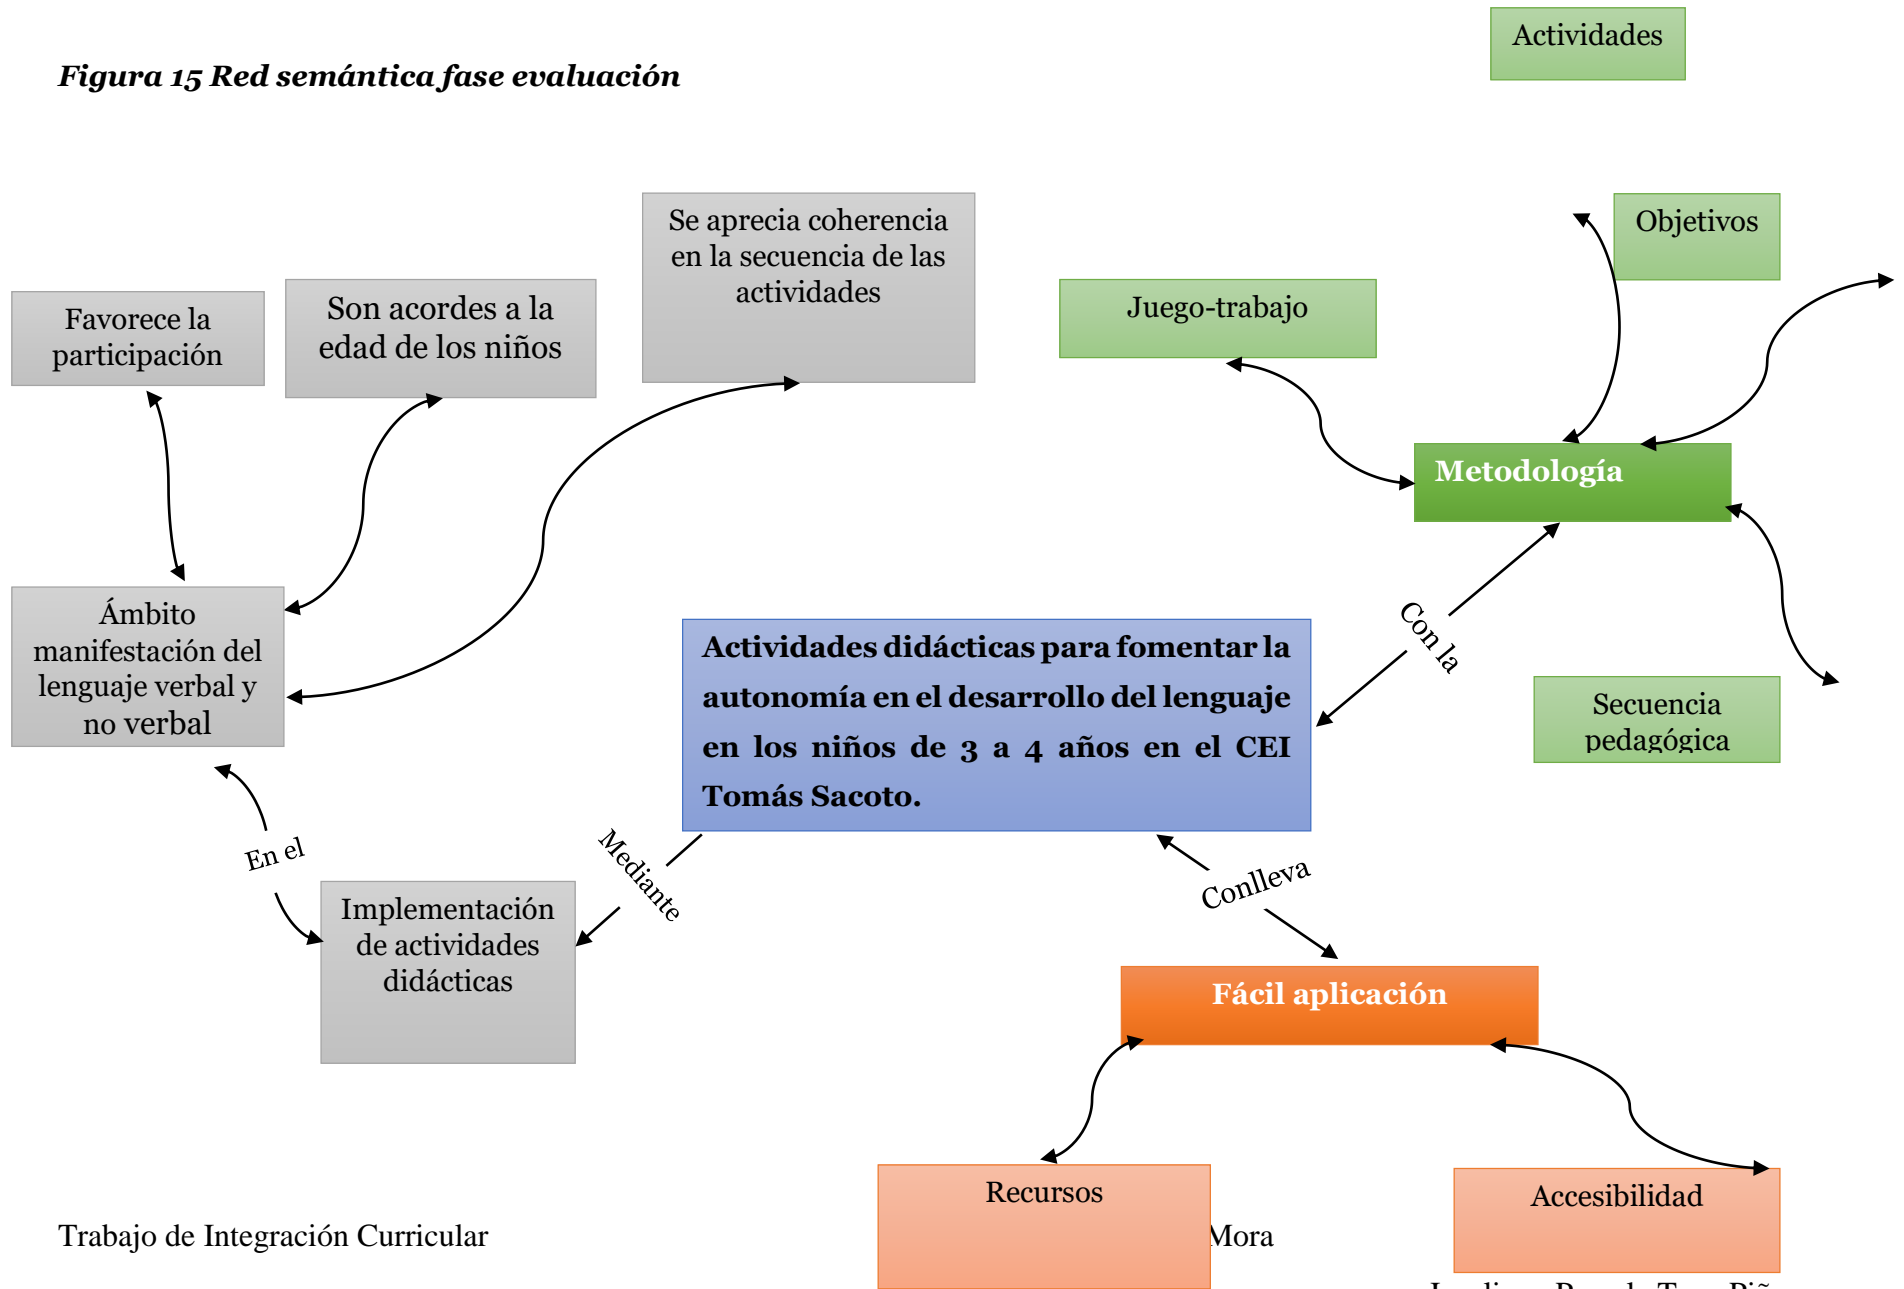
Figura 15 Red semántica fase evaluación

Actividades

Se aprecia coherencia en la secuencia de las actividades

Objetivos

Favorece la participación

Son acordes a la edad de los niños

Juego-trabajo

Metodología

Ámbito manifestación del lenguaje verbal y no verbal

Con la

Actividades didácticas para fomentar la autonomía en el desarrollo del lenguaje en los niños de 3 a 4 años en el CEI Tomás Sacoto.

Secuencia pedagógica

En el

Mediante

Conlleva

Implementación de actividades didácticas

Fácil aplicación

Recursos

Accesibilidad

Trabajo de Integración Curricular

Mora

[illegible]